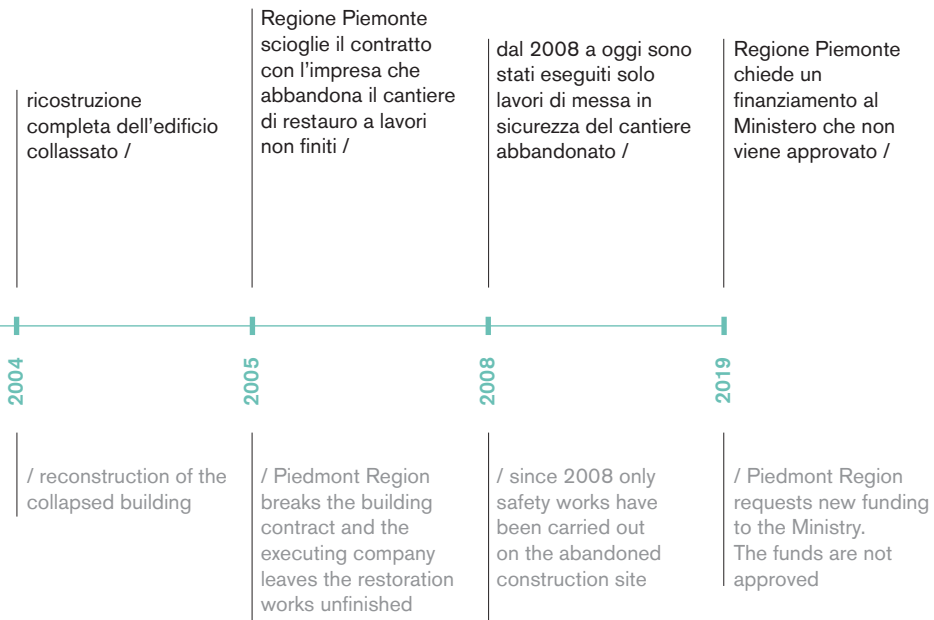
ricostruzione completa dell'edificio collassato /

2004

/ reconstruction of the collapsed building

Regione Piemonte scioglie il contratto con l'impresa che abbandona il cantiere di restauro a lavori non finiti /

2005

/ Piedmont Region breaks the building contract and the executing company leaves the restoration works unfinished

dal 2008 a oggi sono stati eseguiti solo lavori di messa in sicurezza del cantiere abbandonato /

2008

/ since 2008 only safety works have been carried out on the abandoned construction site

Regione Piemonte chiede un finanziamento al Ministero che non viene approvato /

2019

/ Piedmont Region requests new funding to the Ministry. The funds are not approved